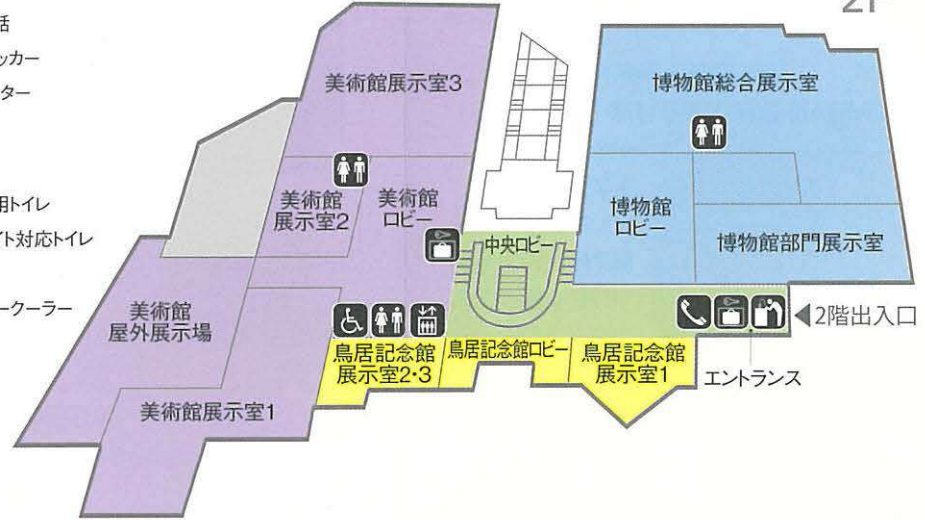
話
ッカー
ター
用トイレ
イト対応トイレ
ークーラー

21

美術館展示室3
美術館展示室2
美術館ロビー
美術館屋外展示場
美術館展示室1
中央ロビー
博物館総合展示室
博物館ロビー
博物館部門展示室
鳥居記念館展示室2·3
鳥居記念館ロビー
鳥居記念館展示室1
◀2階出入口
エントランス